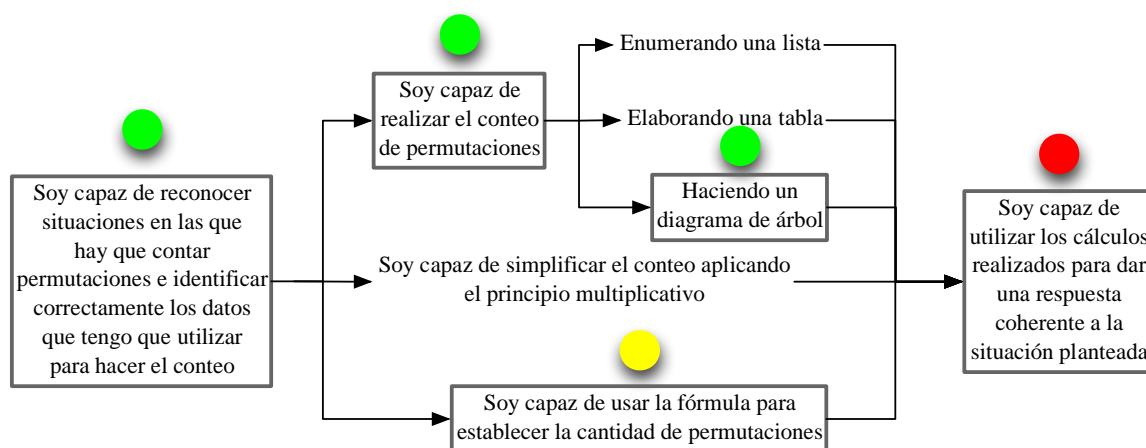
Soy capaz de reconocer situaciones en las que hay que contar permutaciones e identificar correctamente los datos que tengo que utilizar para hacer el conteo

Soy capaz de realizar el conteo de permutaciones

Enumerando una lista

Elaborando una tabla

Haciendo un diagrama de árbol

Soy capaz de simplificar el conteo aplicando el principio multiplicativo

Soy capaz de usar la fórmula para establecer la cantidad de permutaciones

Soy capaz de utilizar los cálculos realizados para dar una respuesta coherente a la situación planteada